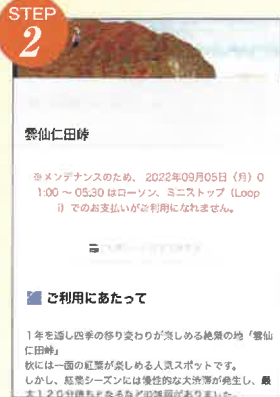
STEP 2

雲仙仁田峠

※メンテナンスのため、2022年09月05日（月）0 1:00 ～ 05:30 はローソン、ミニストップ（Loop i）でのお支払いがご利用になれません。

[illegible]

ご利用にあたって

1年を通し四季の移り変わりが楽しめる絶景の地「雲仙仁田峠」
秋には一面の紅葉が楽しめる人気スポットです。
しかし、紅葉シーズンには慢性的な大渋滞が発生し、最大120分待ちとなるなど問題がありました。